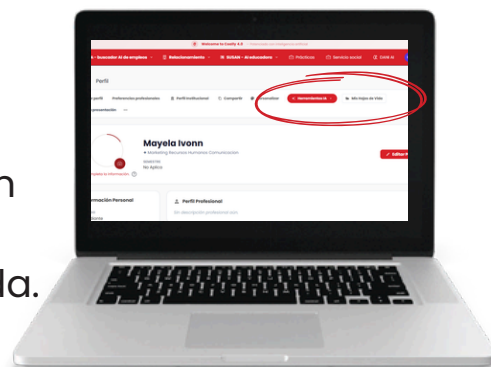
Welcome to Coally 4.0

Buscador AI de empleo   Relacionamiento   SUKAN - AI educadora   Prácticas   Servicio social   Coai AI

Perfil

perfil   Preferencias profesionales   Perfil institucional   Compartir   Aprendizaje IA   Mis Hojas de Vida

presentación

Mayela Ivonn

Marketing Recursos Humanos Comunicación

No Aplica

Editar

Información Personal

Perfil Profesional

n

la.